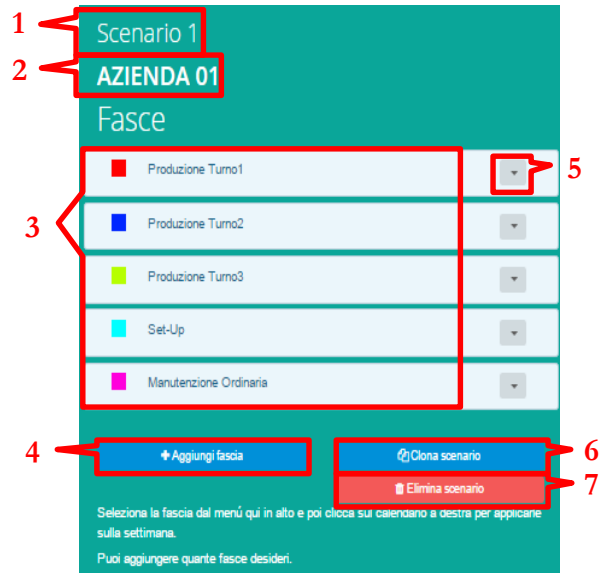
1
Scenario 1
2
AZIENDA 01
Fasce
3
Produzione Turno1
5
Produzione Turno2
Produzione Turno3
Set-Up
Manutenzione Ordinaria
4
+ Aggiungi fascia
Clona scenario
6
Elimina scenario
7
Seleziona la fascia dal menù qui in alto e poi clicca sul calendario a destra per applicarne sulla settimana.

Puoi aggiungere quante fasce desideri.